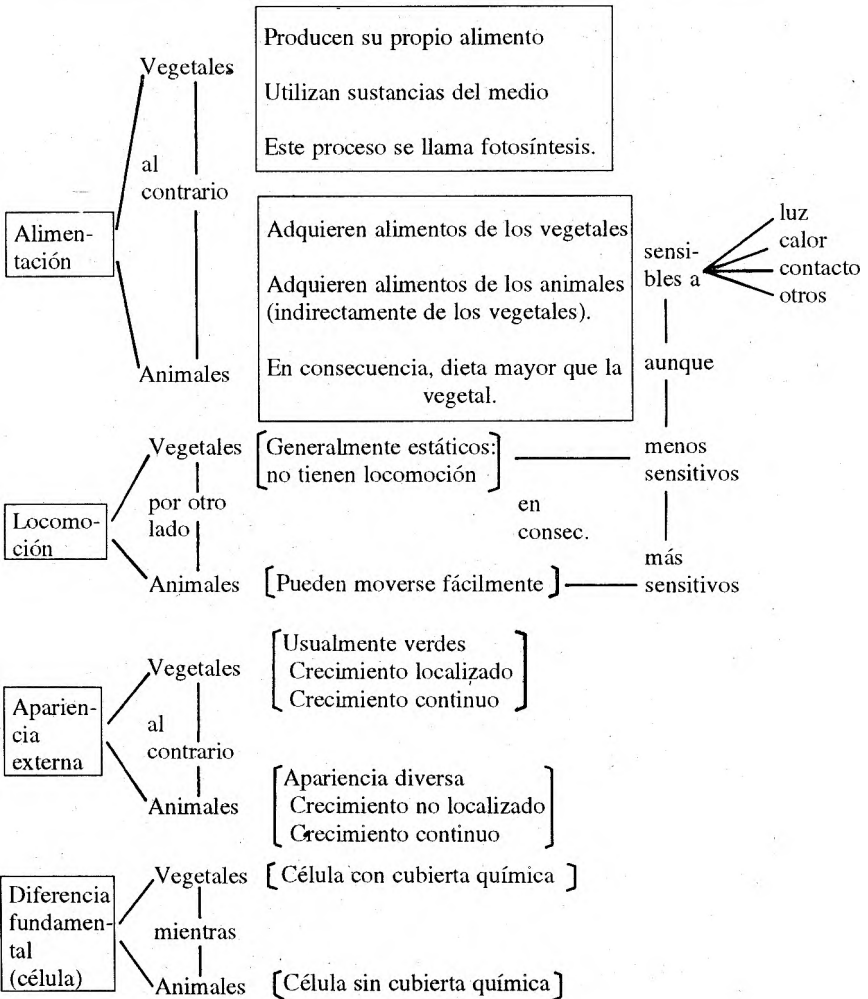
Alimentación

Vegetales

Producen su propio alimento

Utilizan sustancias del medio

Este proceso se llama fotosíntesis.

al contrario

Animales

Adquieren alimentos de los vegetales

Adquieren alimentos de los animales (indirectamente de los vegetales).

En consecuencia, dieta mayor que la vegetal.

sensibles a

luz
calor
contacto
otros

aunque

Locomoción

Vegetales

Generalmente estáticos: no tienen locomoción

menos sensitivos

por otro lado

en consec.

Animales

Pueden moverse fácilmente

más sensitivos

Apariencia externa

Vegetales

Usualmente verdes
Crecimiento localizado
Crecimiento continuo

al contrario

Animales

Apariencia diversa
Crecimiento no localizado
Crecimiento continuo

Diferencia fundamental (célula)

Vegetales

Célula con cubierta química

mientras

Animales

Célula sin cubierta química